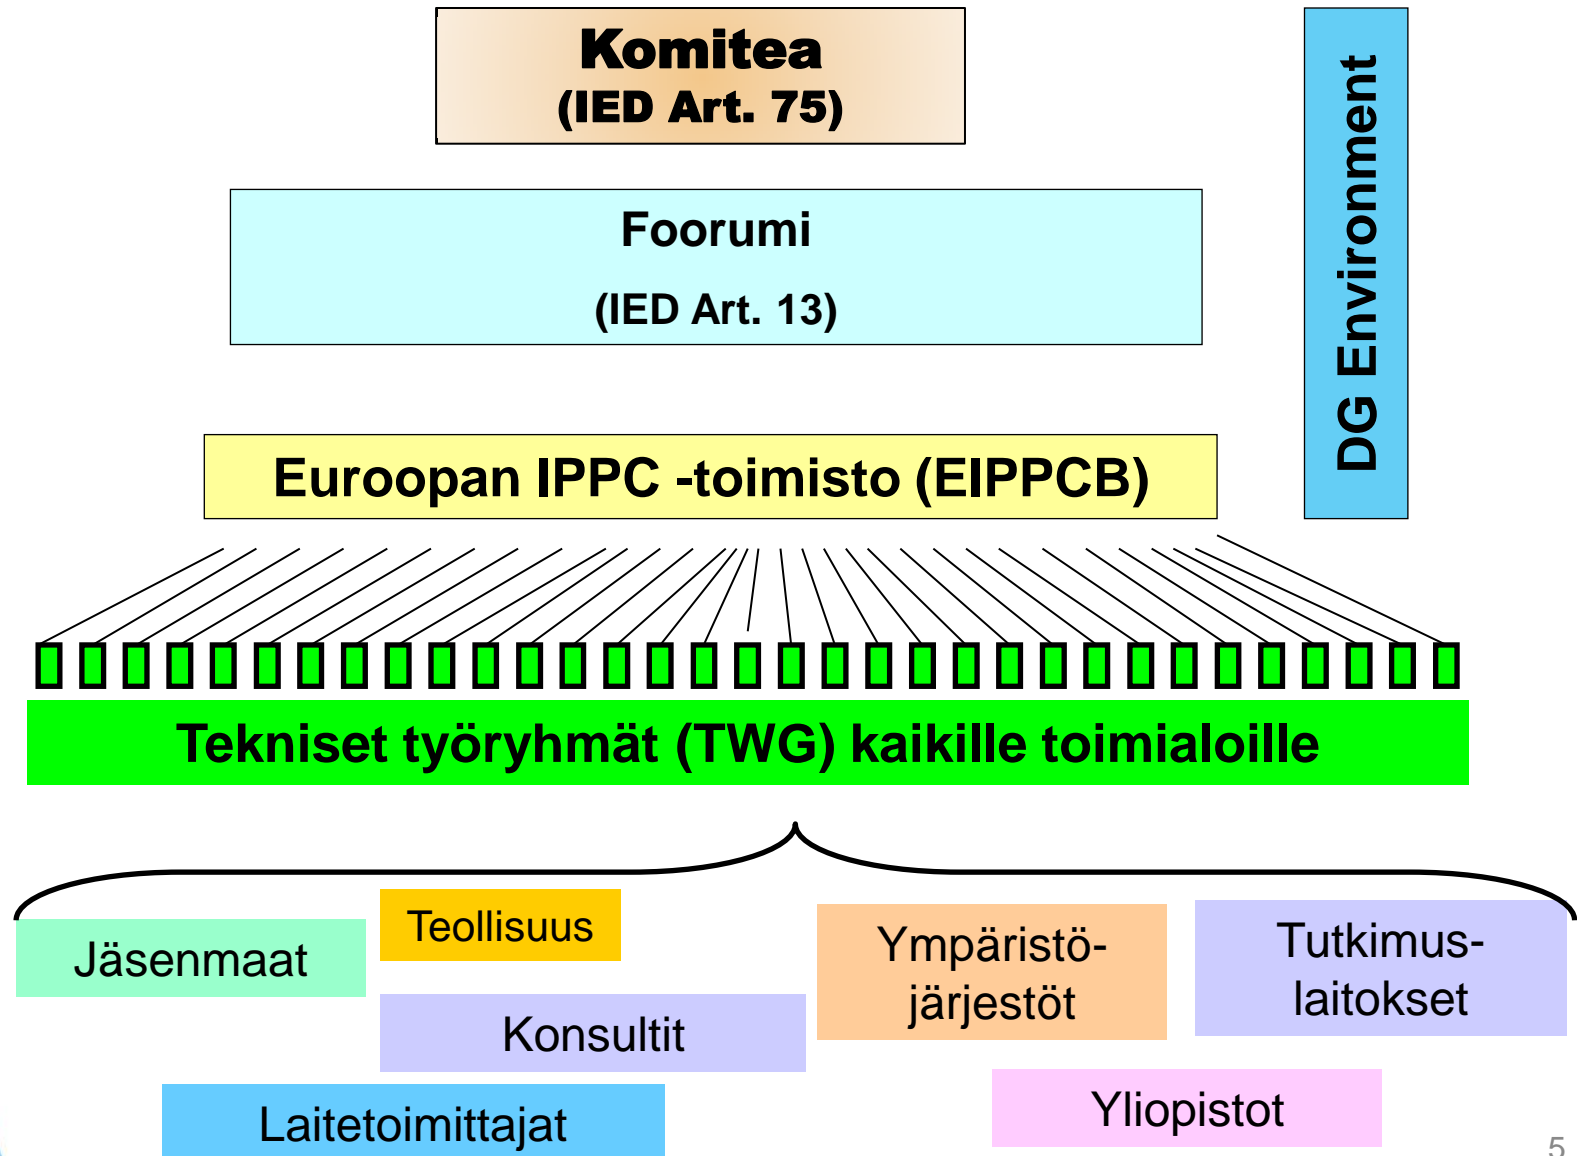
Komitea
(IED Art. 75)

DG Environment

Foorumi

(IED Art. 13)

Euroopan IPPC -toimisto (EIPPCB)

Tekniset työryhmät (TWG) kaikille toimialoille

Jäsenmaat

Teollisuus

Konsultit

Ympäristöjärjestöt

Tutkimuslaitokset

Laitetoimittajat

Yliopistot

5